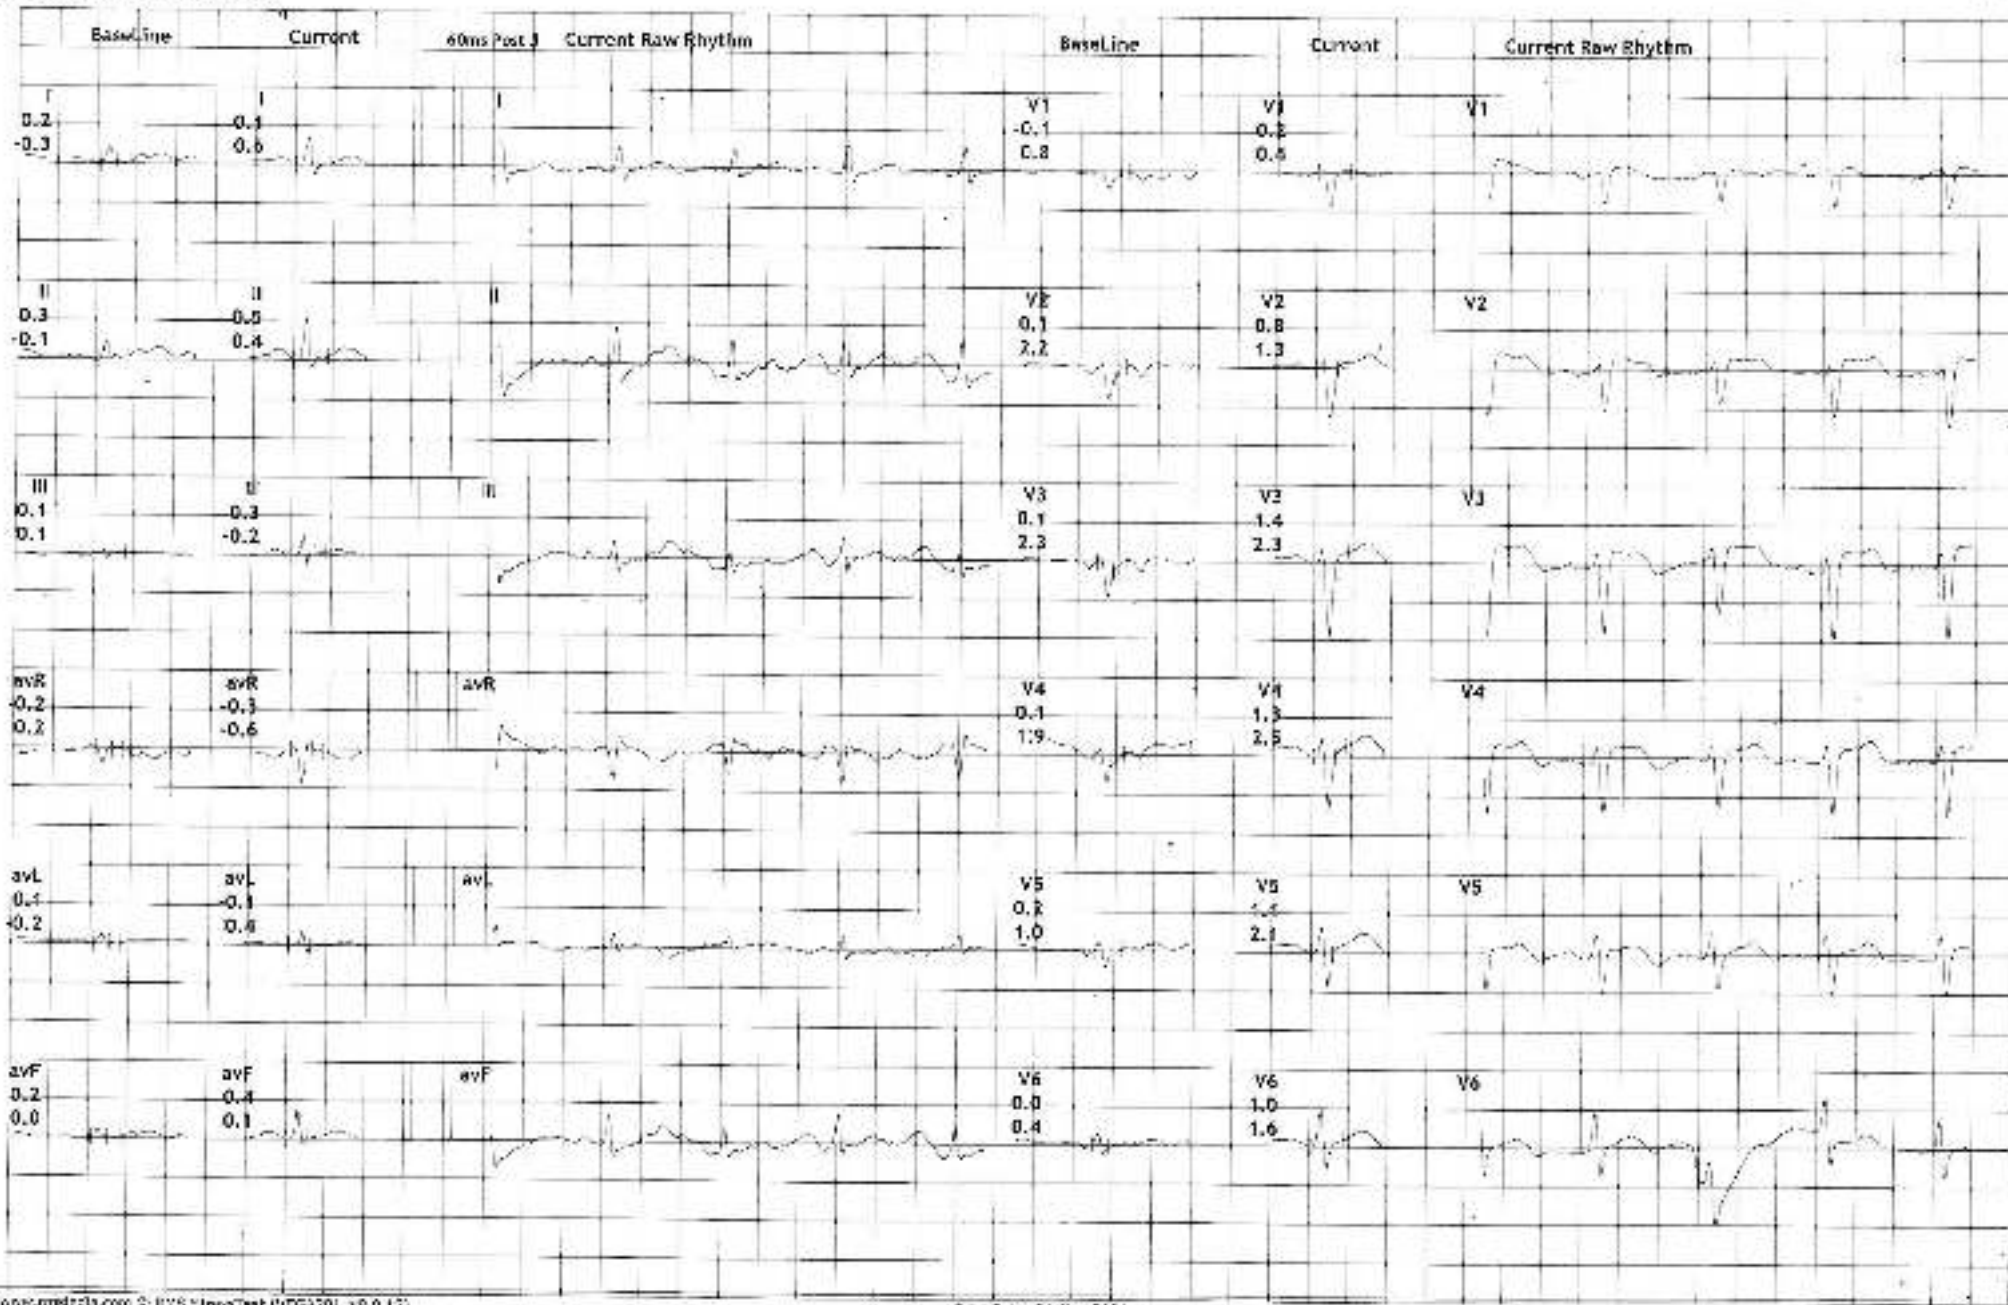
BaseLine Current 60ms Post J Current Raw Rhythm BaseLine Current Current Raw Rhythm

I
0.2
-0.3

I
-0.1
0.6

I

V1
-0.1
0.8

V1
0.2
0.6

V1

II
0.3
-0.1

II
0.5
0.4

II

V2
0.1
2.2

V2
0.8
1.3

V2

III
0.1
0.1

III
0.3
-0.2

III

V3
0.1
2.3

V3
1.4
2.3

V3

avR
-0.2
0.2

avR
-0.3
-0.6

avR

V4
0.1
1.9

V4
1.3
2.6

V4

avL
0.4
-0.2

avL
-0.1
0.6

avL

V5
0.2
1.0

V5
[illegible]
2.1

V5

avF
0.2
0.0

avF
0.4
0.1

avF

V6
0.0
0.4

V6
1.0
1.6

V6

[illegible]